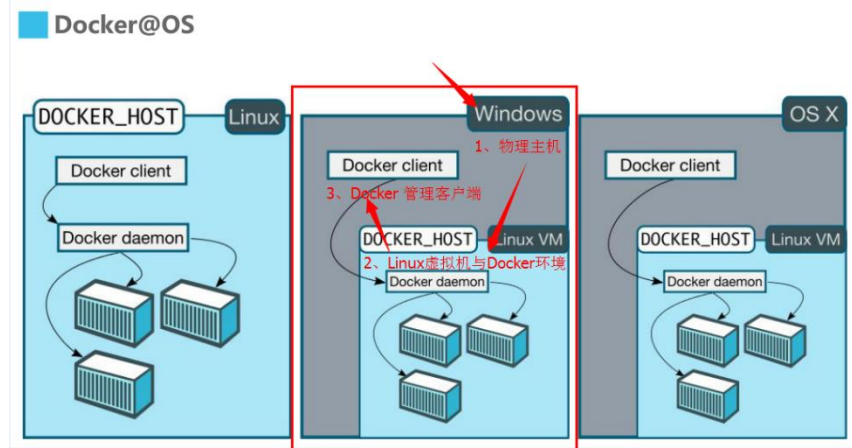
Docker@OS

DOCKER_HOST
Linux
Docker client
Docker daemon

Windows
1、物理主机
Docker client
3、Docker 管理客户端
DOCKER_HOST
Linux VM
2、Linux虚拟机与Docker环境
Docker daemon

OS X
Docker client
DOCKER_HOST
Linux VM
Docker daemon